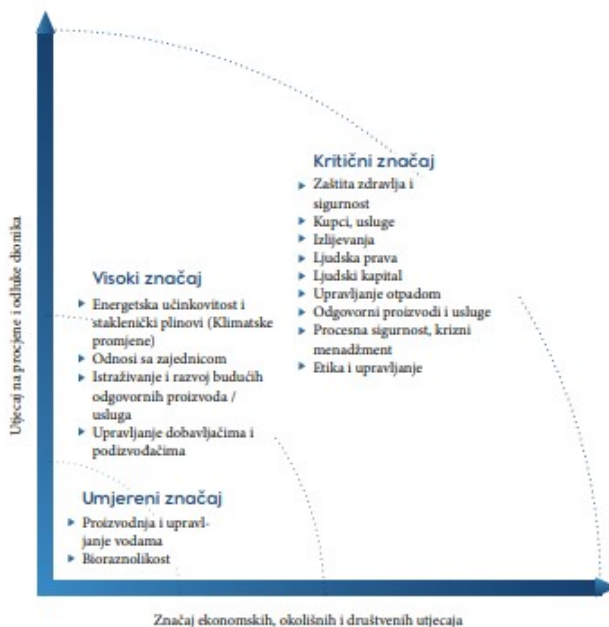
Utjecaj na procjene i odluke dionika

Kritični značaj
▸ Zaštita zdravlja i sigurnost
▸ Kupci, usluge
▸ Izlijevanja
▸ Ljudska prava
▸ Ljudski kapital
▸ Upravljanje otpadom
▸ Odgovorni proizvodi i usluge
▸ Procesna sigurnost, krizni menadžment
▸ Etika i upravljanje

Visoki značaj
▸ Energetska učinkovitost i staklenički plinovi (Klimatske promjene)
▸ Odnosi sa zajednicom
▸ Istraživanje i razvoj budućih odgovornih proizvoda / usluga
▸ Upravljanje dobavljačima i podizvođačima

Umjereni značaj
▸ Proizvodnja i upravljanje vodama
▸ Bioraznolikost

Značaj ekonomskih, okolišnih i društvenih utjecaja